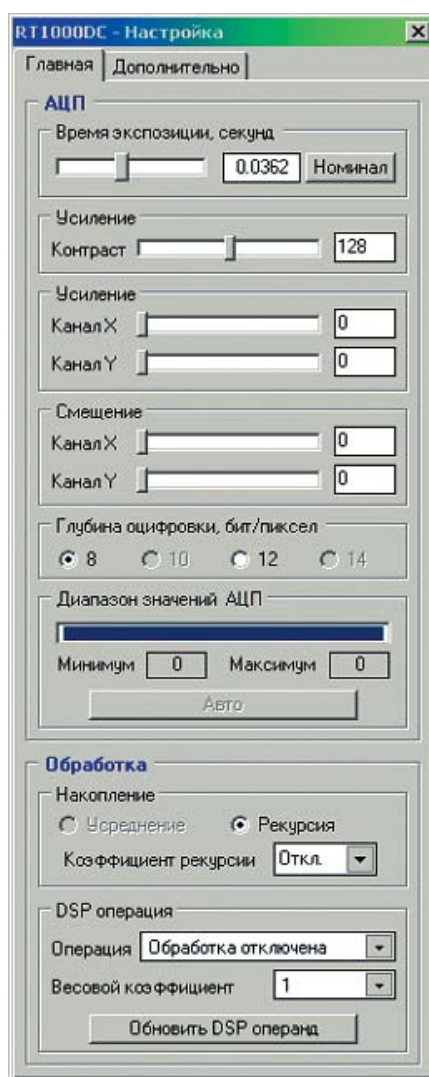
RT1000DC - Настройка

Главная | Дополнительно

АЦП

Время экспозиции, секунд
0.0362 Номинал

Усиление
Контраст 128

Усиление
Канал X 0
Канал Y 0

Смещение
Канал X 0
Канал Y 0

Глубина оцифровки, бит/пиксел
8 10 12 14

Диапазон значений АЦП
Минимум 0 Максимум 0
Авто

Обработка

Накопление
Усреднение Рекурсия
Коэффициент рекурсии Откл.

DSP операция
Операция Обработка отключена
Весовой коэффициент 1
Обновить DSP операнд